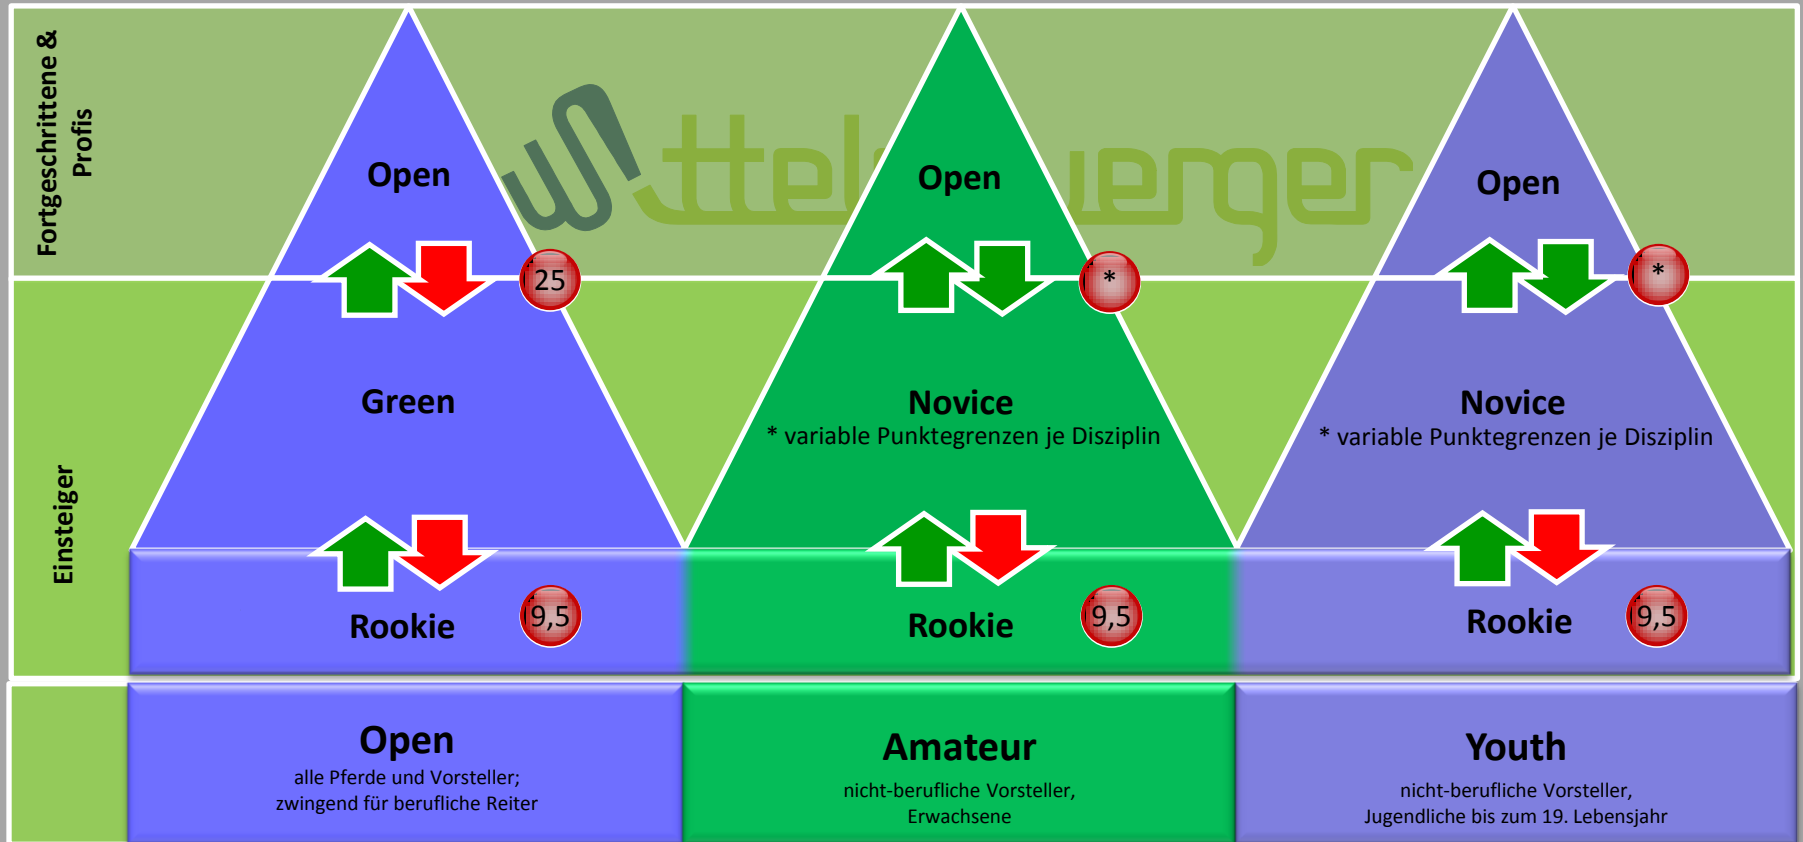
Fortgeschrittene & Profis

Einsteiger

Open

25

Green

Rookie

9,5

Open

*

Novice

* variable Punktegrenzen je Disziplin

Rookie

9,5

Open

*

Novice

* variable Punktegrenzen je Disziplin

Rookie

9,5

Open

alle Pferde und Vorsteller; zwingend für berufliche Reiter

Amateur

nicht-berufliche Vorsteller, Erwachsene

Youth

nicht-berufliche Vorsteller, Jugendliche bis zum 19. Lebensjahr